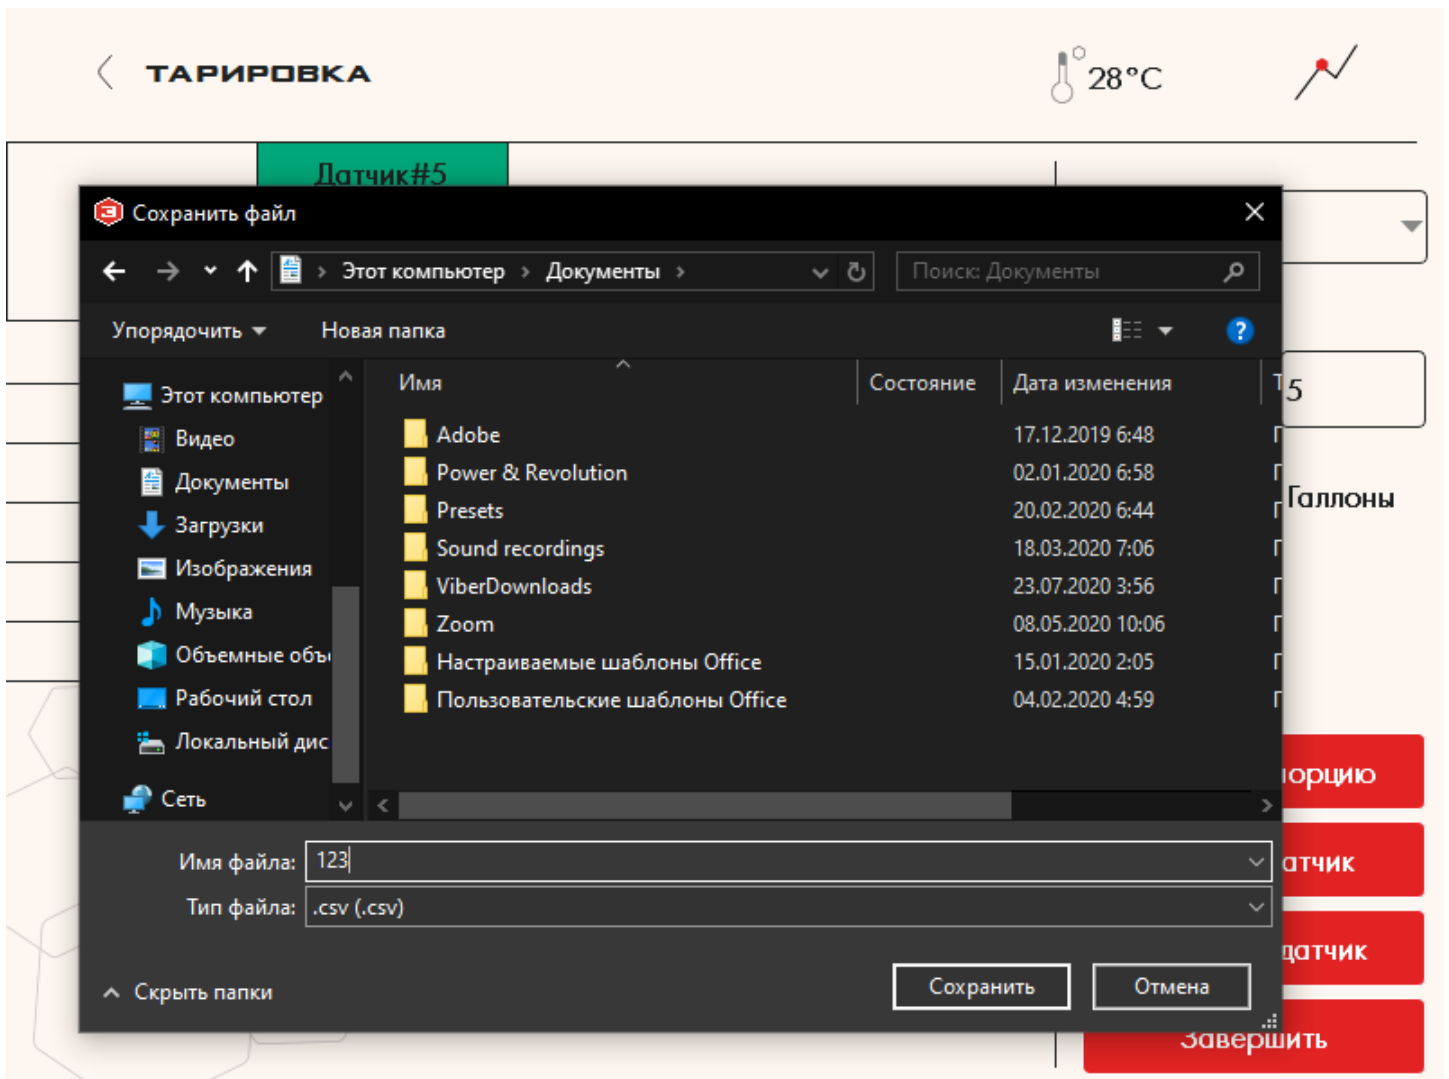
ТАРИРОВКА

28°C

Датчик#5

Сохранить файл

Этот компьютер › Документы ›

Поиск: Документы

Упорядочить ▾ Новая папка

Этот компьютер
Видео
Документы
Загрузки
Изображения
Музыка
Объемные объ
Рабочий стол
Локальный дис
Сеть

| Имя | Состояние | Дата изменения | Т |
|---|---|---|---|
| Adobe | | 17.12.2019 6:48 | Г |
| Power & Revolution | | 02.01.2020 6:58 | Г |
| Presets | | 20.02.2020 6:44 | Г |
| Sound recordings | | 18.03.2020 7:06 | Г |
| ViberDownloads | | 23.07.2020 3:56 | Г |
| Zoom | | 08.05.2020 10:06 | Г |
| Настраиваемые шаблоны Office | | 15.01.2020 2:05 | Г |
| Пользовательские шаблоны Office | | 04.02.2020 4:59 | Г |

Имя файла: 123
Тип файла: .csv (.csv)

Скрыть папки

Сохранить
Отмена

5
Галлоны
порцию
атчик
датчик
Завершить